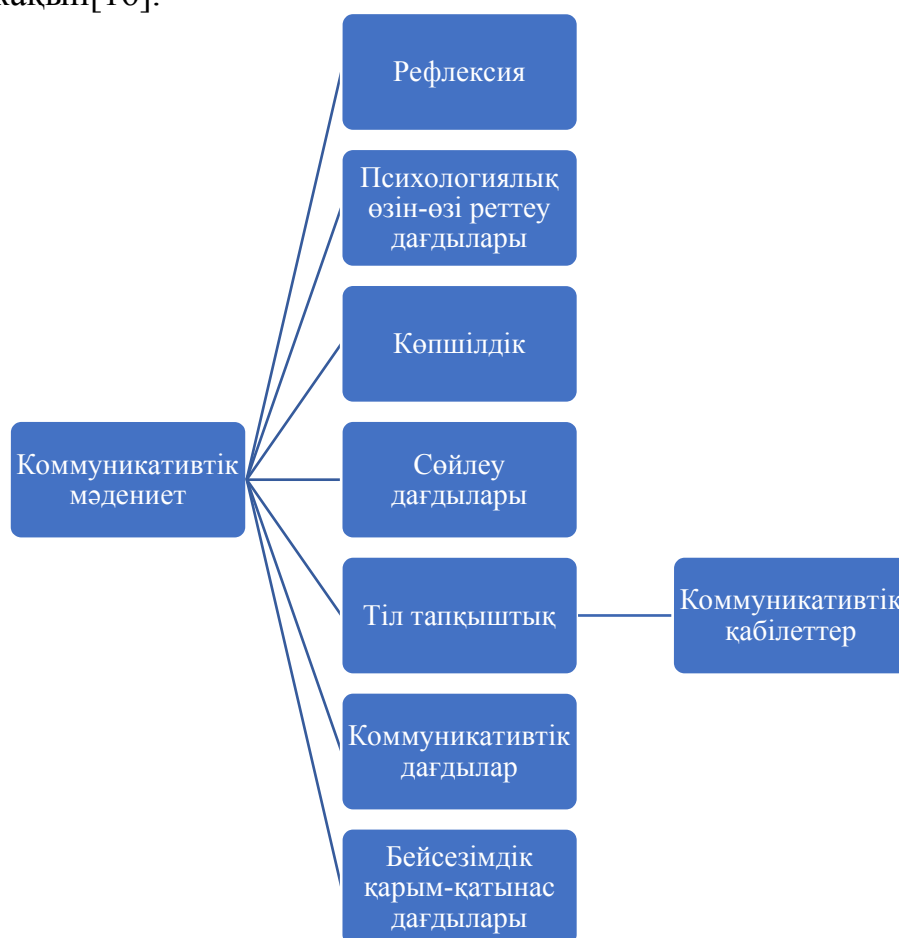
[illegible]қын[10].

Коммуникативтік мәдениет

Рефлексия

Психологиялық өзін-өзі реттеу дағдылары

Көпшілдік

Сөйлеу дағдылары

Тіл тапқыштық

Коммуникативтік қабілеттер

Коммуникативтік дағдылар

Бейсезімдік қарым-қатынас дағдылары